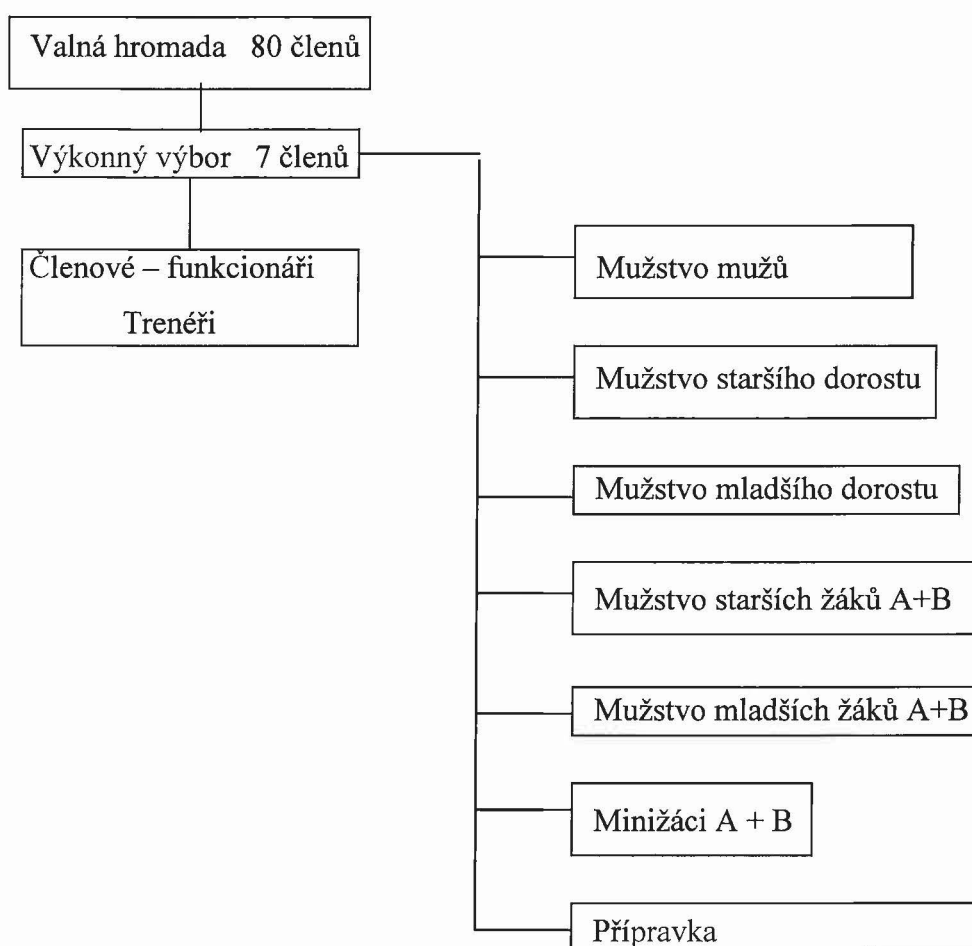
Valná hromada 80 členů

Výkonný výbor 7 členů

Členové – funkcionáři
Trenéři

Mužstvo mužů

Mužstvo staršího dorostu

Mužstvo mladšího dorostu

Mužstvo starších žáků A+B

Mužstvo mladších žáků A+B

Minižáci A + B

Přípravka